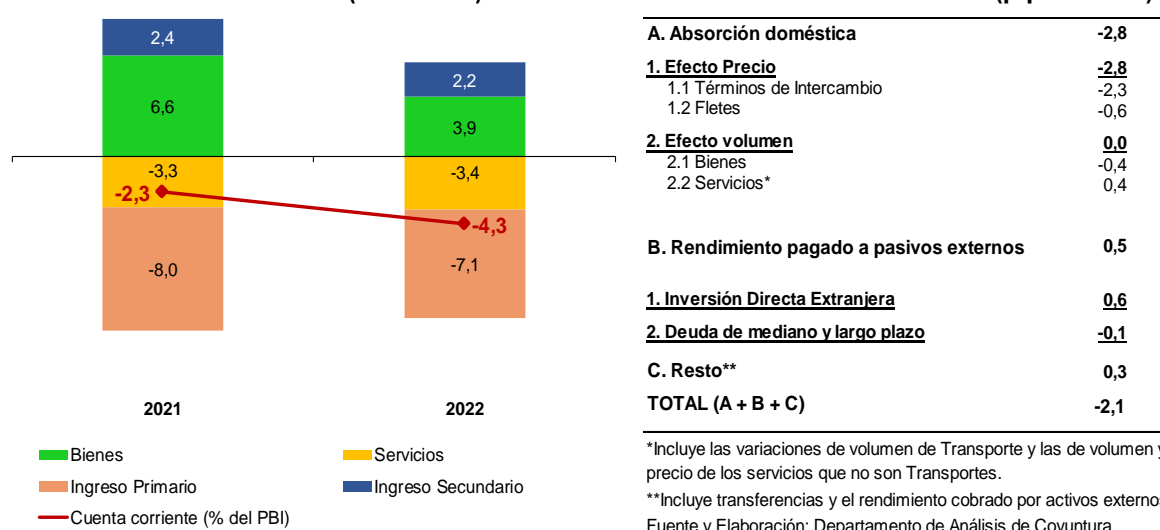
2,4
6,6
-3,3
-2,3
-8,0
2,2
3,9
-3,4
-4,3
-7,1

2021
2022

Bienes
Servicios
Ingreso Primario
Ingreso Secundario
Cuenta corriente (% del PBI)

| | |
|---|---|
| A. Absorción doméstica | -2,8 |
| 1. Efecto Precio | -2,8 |
| 1.1 Términos de Intercambio | -2,3 |
| 1.2 Fletes | -0,6 |
| 2. Efecto volumen | 0,0 |
| 2.1 Bienes | -0,4 |
| 2.2 Servicios* | 0,4 |
| B. Rendimiento pagado a pasivos externos | 0,5 |
| 1. Inversión Directa Extranjera | 0,6 |
| 2. Deuda de mediano y largo plazo | -0,1 |
| C. Resto** | 0,3 |
| TOTAL (A + B + C) | -2,1 |

*Incluye las variaciones de volumen de Transporte y las de volumen y precio de los servicios que no son Transportes.

**Incluye transferencias y el rendimiento cobrado por activos externos

Fuente y Elaboración: Departamento de Análisis de Coyuntura